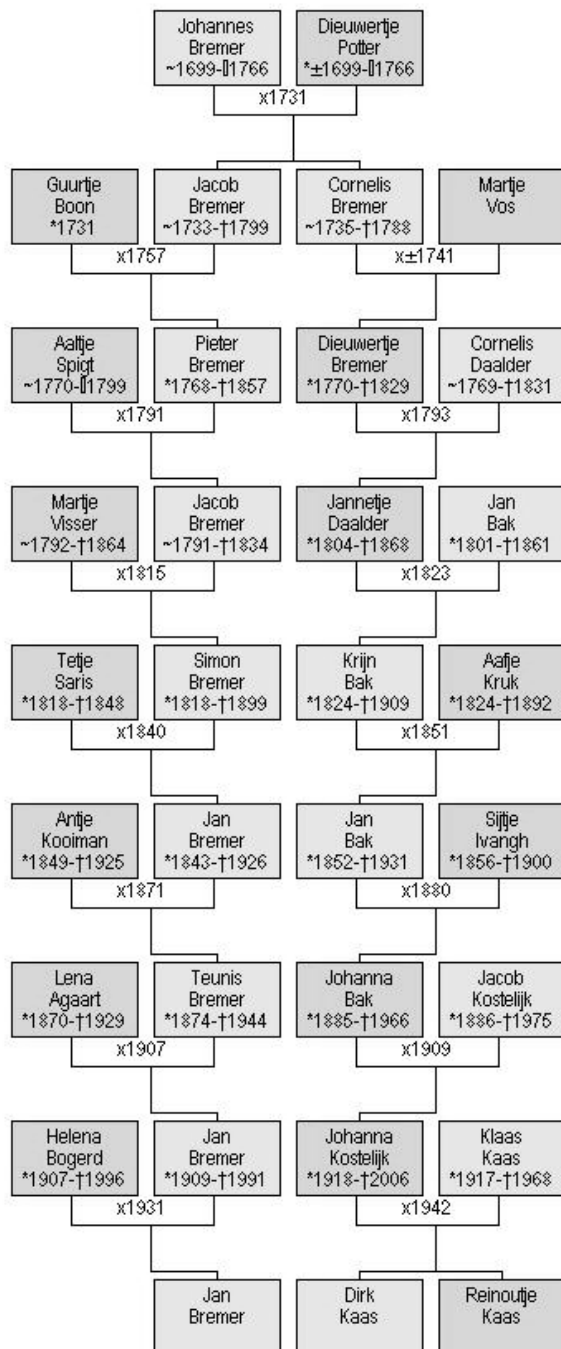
Johannes Bremer ~1699-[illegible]1766

Dieuwertje Potter *±1699-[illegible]1766

x1731

Guurtje Boon *1731

Jacob Bremer ~1733-†1799

Cornelis Bremer ~1735-†1788

Martje Vos

x1757

x±1741

Aaltje Spigt ~1770-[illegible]1799

Pieter Bremer *1768-†1857

Dieuwertje Bremer *1770-†1829

Cornelis Daalder ~1769-†1831

x1791

x1793

Martje Visser ~1792-†1864

Jacob Bremer ~1791-†1834

Jannetje Daalder *1804-†1868

Jan Bak *1801-†1861

x1815

x1823

Tetje Saris *1818-†1848

Simon Bremer *1818-†1899

Krijn Bak *1824-†1909

Aafje Kruk *1824-†1892

x1840

x1851

Antje Kooiman *1849-†1925

Jan Bremer *1843-†1926

Jan Bak *1852-†1931

Sijtje Ivangh *1856-†1900

x1871

x1880

Lena Agaart *1870-†1929

Teunis Bremer *1874-†1944

Johanna Bak *1885-†1966

Jacob Kostelijk *1886-†1975

x1907

x1909

Helena Bogerd *1907-†1996

Jan Bremer *1909-†1991

Johanna Kostelijk *1918-†2006

Klaas Kaas *1917-†1968

x1931

x1942

Jan Bremer

Dirk Kaas

Reinoutje Kaas